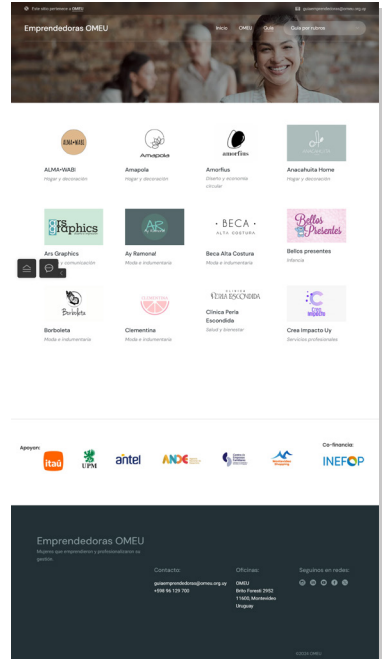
Este sitio pertenece a OMEU

guiaemprendedoras@omeu.org.uy

Emprendedoras OMEU

Inicio OMEU Guía Guía por rubros

ALMA•WABI
ALMA-WABi
Hogar y decoración

Amapola
Amapola
Hogar y decoración

amorfius
Amorfius
Diseño y economía circular

Anacahuita Home
Hogar y decoración

Graphics
Ars Graphics
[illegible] y comunicación

AR
Ay Ramona!
Moda e Indumentaria

BECA
ALTA COSTURA
Beca Alta Costura
Moda e Indumentaria

Bellos Presentes
Bellos presentes
Infancia

Borboleta
Borboleta
Moda e Indumentaria

Clementina
Clementina
Moda e Indumentaria

CLÍNICA PERLA ESCONDIDA
Clínica Perla Escondida
Salud y bienestar

Crea Impacto
Crea Impacto Uy
Servicios profesionales

Apoyan:

itaú UPM antel ANDE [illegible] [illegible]

Co-financia:

INEFOP

Emprendedoras OMEU
Mujeres que emprendemos y profesionalizamos su gestión.

Contacto:
guiaemprendedoras@omeu.org.uy
+598 96 129 700

Oficinas:
OMEU
Brito Foresti 2952
11600, Montevideo
Uruguay

Seguinos en redes:

©2024 OMEU